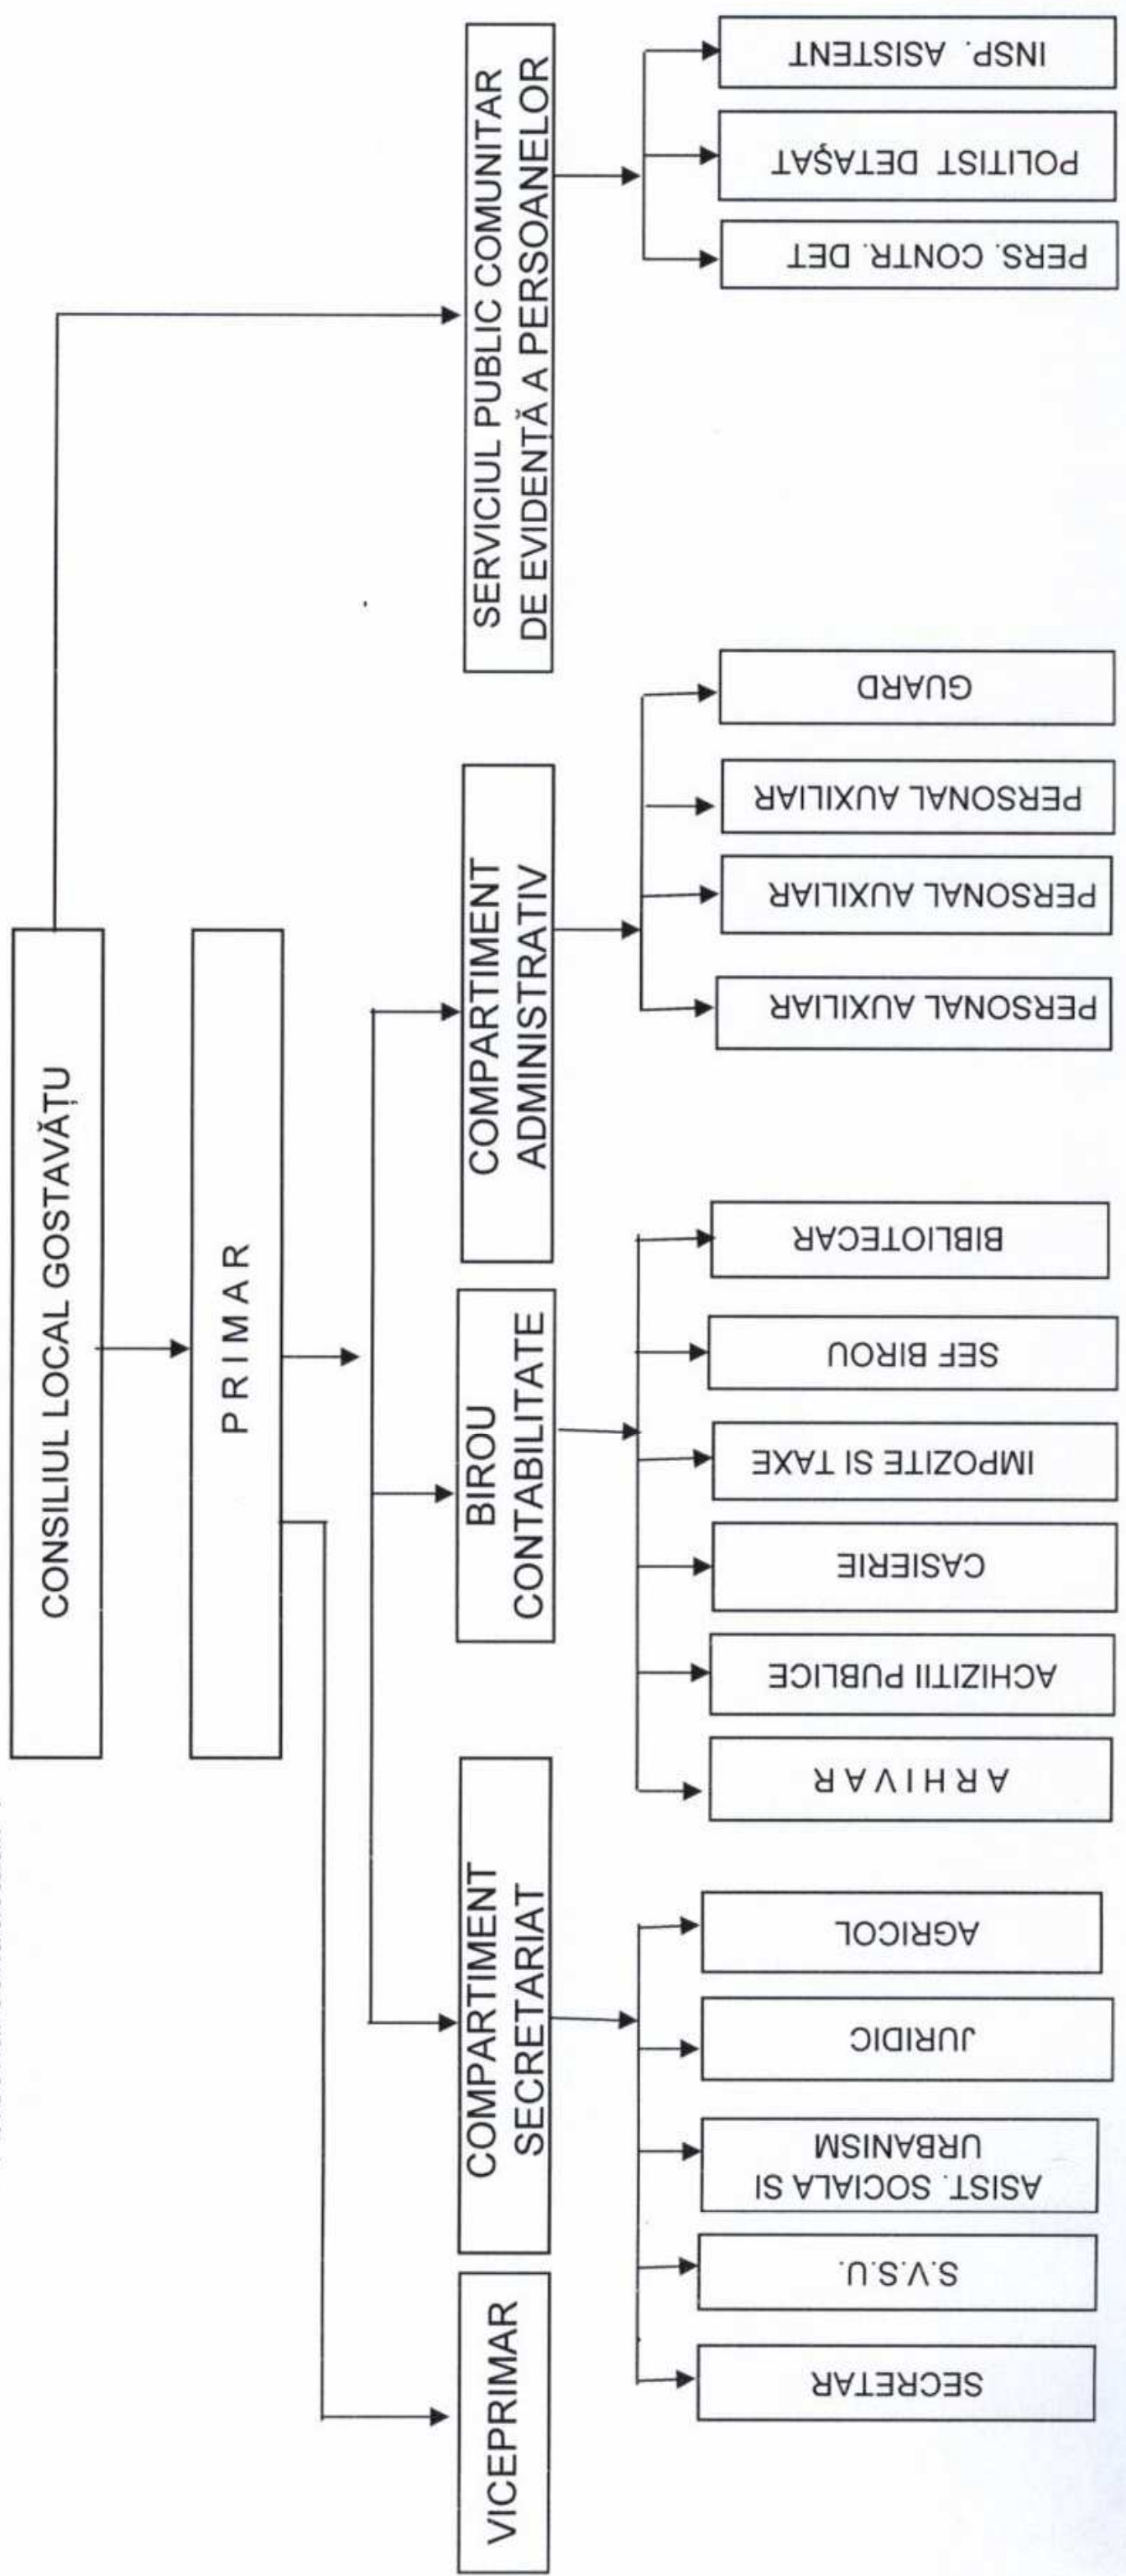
CONSILIUL LOCAL GOSTAVĂȚU

P R I M A R

SERVICIUL PUBLIC COMUNITAR DE EVIDENȚĂ A PERSOANELOR

INSP. ASISTENT

POLITIST DETAŞAT

PERS. CONTR. DET

COMPARTIMENT ADMINISTRATIV

GUARD

PERSONAL AUXILIAR

PERSONAL AUXILIAR

PERSONAL AUXILIAR

BIROU CONTABILITATE

BIBLIOTECAR

SEF BIROU

IMPOZITE SI TAXE

CASIERIE

ACHIZITII PUBLICE

A R H I V A R

COMPARTIMENT SECRETARIAT

AGRICOL

JURIDIC

ASIST. SOCIALA SI URBANISM

S.V.S.U.

SECRETAR

VICEPRIMAR